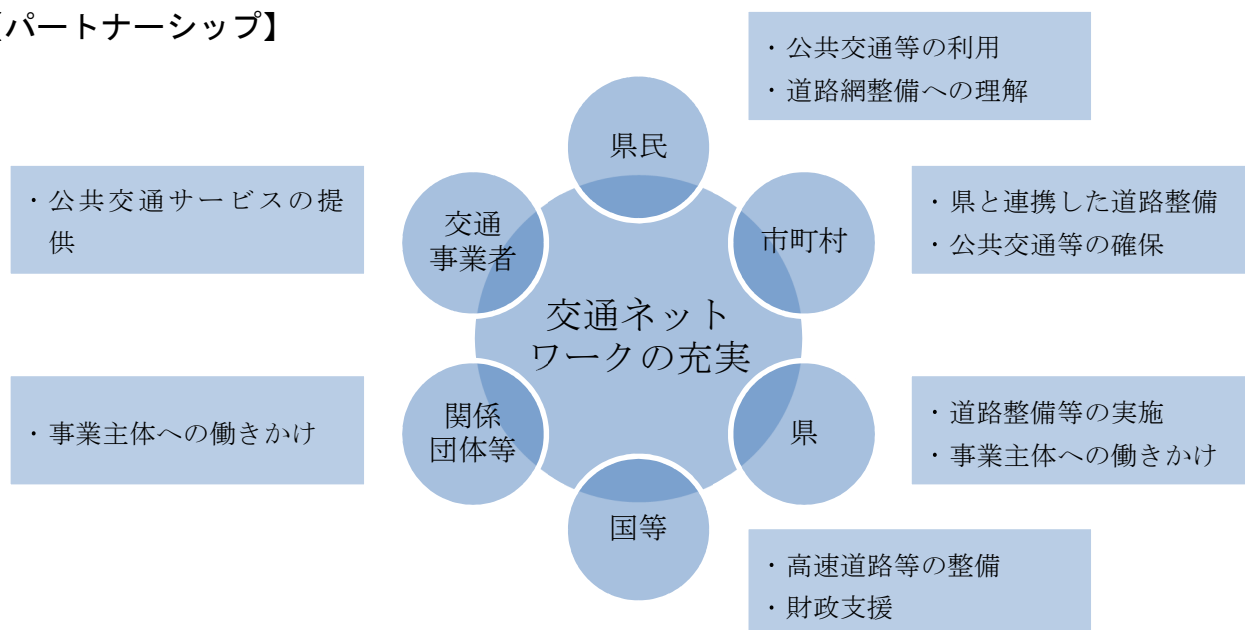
【パートナーシップ】

・公共交通等の利用
・道路網整備への理解

県民

・公共交通サービスの提供

交通事業者

市町村

・県と連携した道路整備
・公共交通等の確保

交通ネットワークの充実

・事業主体への働きかけ

関係団体等

県

・道路整備等の実施
・事業主体への働きかけ

国等

・高速道路等の整備
・財政支援